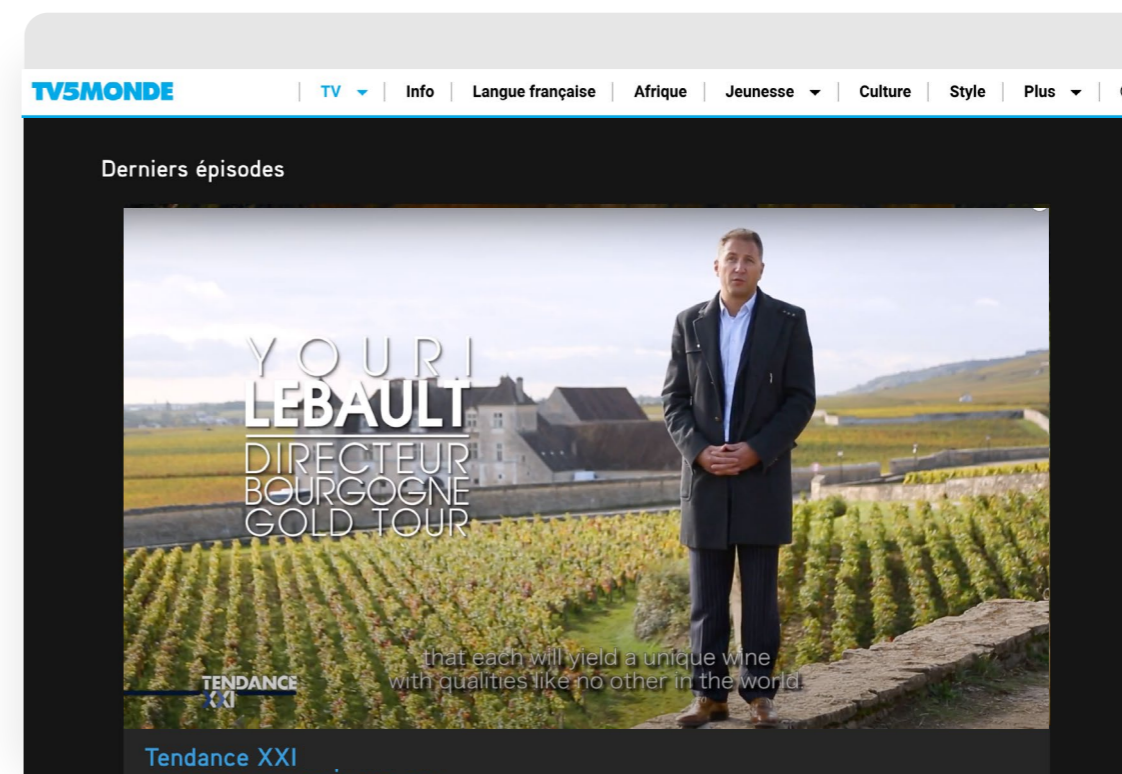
TV5MONDE

TV | Info | Langue française | Afrique | Jeunesse | Culture | Style | Plus

Derniers épisodes

YOURI
LEBAULT
DIRECTEUR
BOURGOGNE
GOLD TOUR

that each will yield a unique wine
with qualities like no other in the world.

TENDANCE XXI

Tendance XXI